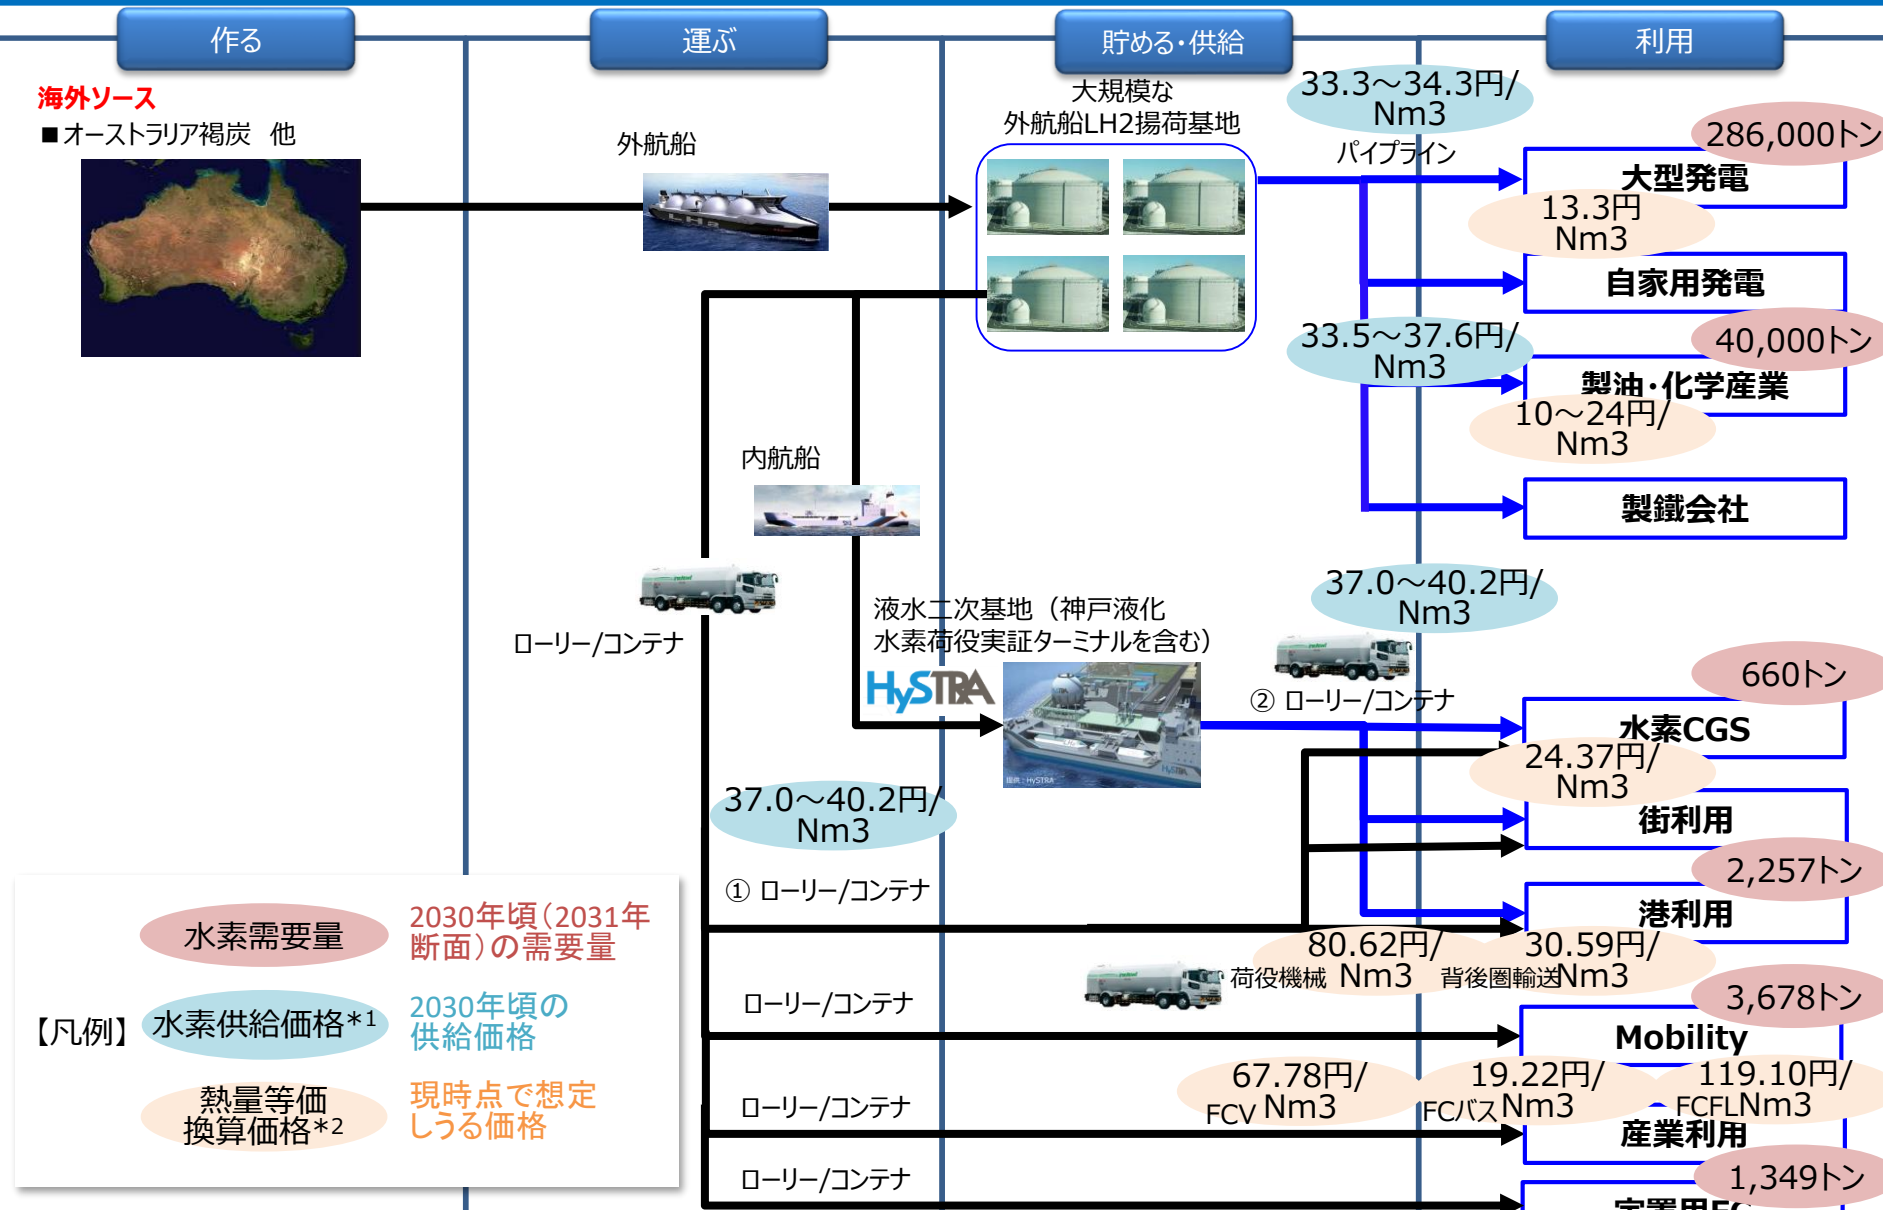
作る

運ぶ

貯める・供給

利用

海外ソース
■オーストラリア褐炭　他

外航船

大規模な
外航船LH2揚荷基地

33.3～34.3円/Nm3
パイプライン

286,000トン
大型発電
13.3円Nm3

自家用発電

33.5～37.6円/Nm3

40,000トン
製油・化学産業
10～24円/Nm3

製鐵会社

内航船

ローリー/コンテナ

液水二次基地（神戸液化水素荷役実証ターミナルを含む）
HySTRA

37.0～40.2円/Nm3
② ローリー/コンテナ

660トン
水素CGS
24.37円/Nm3

街利用

37.0～40.2円/Nm3
① ローリー/コンテナ

2,257トン
港利用
80.62円/荷役機械 Nm3
30.59円/背後圏輸送Nm3

ローリー/コンテナ

3,678トン
Mobility
67.78円/FCV Nm3
19.22円/FCバスNm3
119.10円/FCFLNm3

ローリー/コンテナ

産業利用

ローリー/コンテナ

1,349トン

【凡例】
水素需要量　2030年頃（2031年断面）の需要量
水素供給価格*1　2030年頃の供給価格
熱量等価換算価格*2　現時点で想定しうる価格